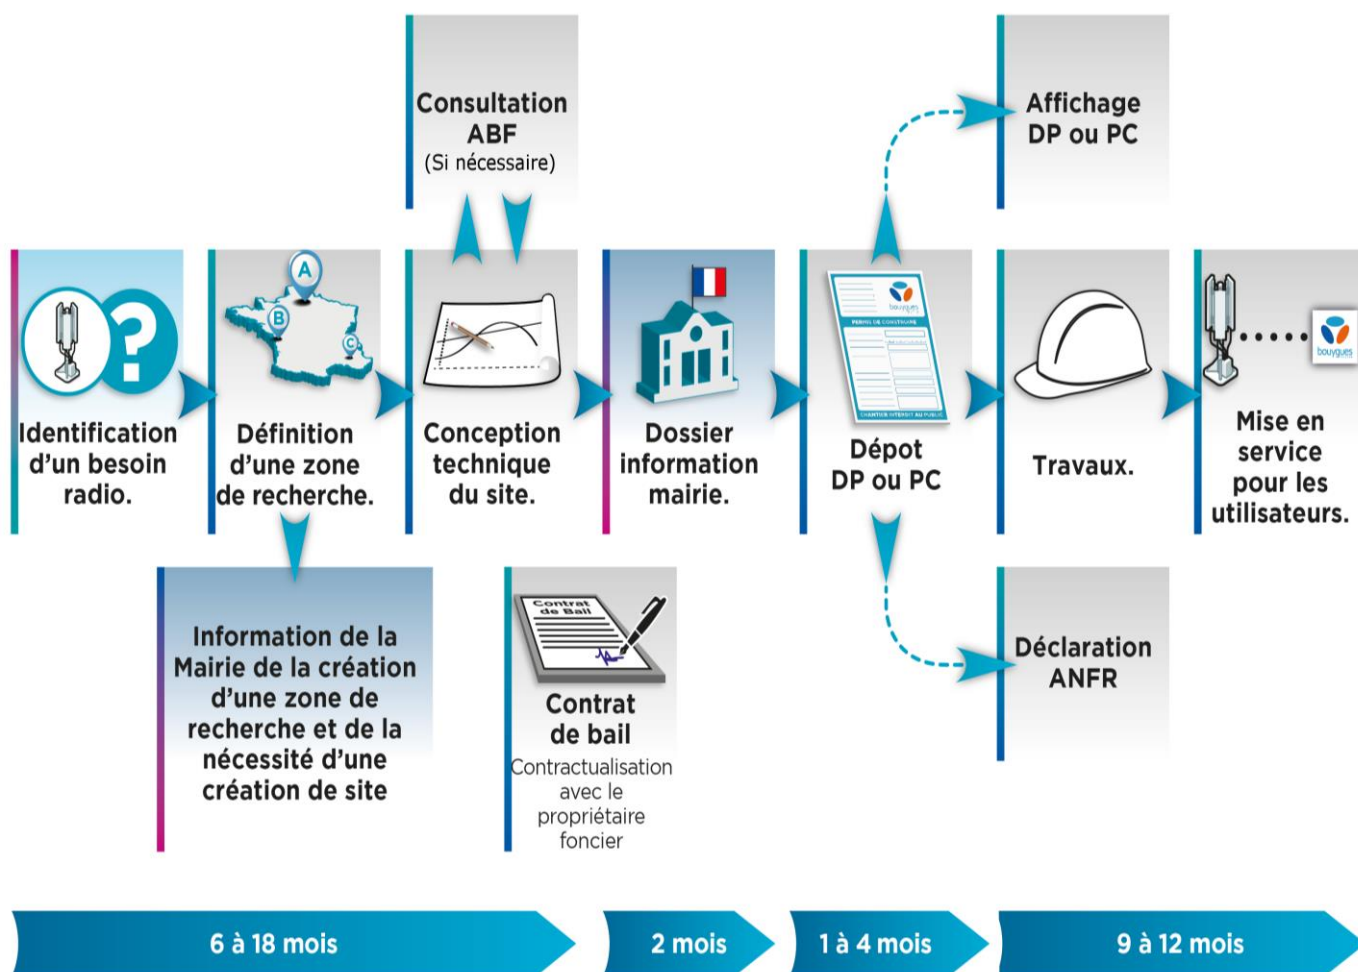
Consultation ABF
(Si nécessaire)

Affichage DP ou PC

A
B
C

Identification d'un besoin radio.

Définition d'une zone de recherche.

Conception technique du site.

Dossier information mairie.

bouygues
PERMIS DE CONSTRUIRE
CHANTIER INTERDIT AU PUBLIC

Dépot DP ou PC

Travaux.

bouygues

Mise en service pour les utilisateurs.

Information de la Mairie de la création d'une zone de recherche et de la nécessité d'une création de site

Contrat de Bail

Contrat de bail
Contractualisation avec le propriétaire foncier

Déclaration ANFR

6 à 18 mois

2 mois

1 à 4 mois

9 à 12 mois